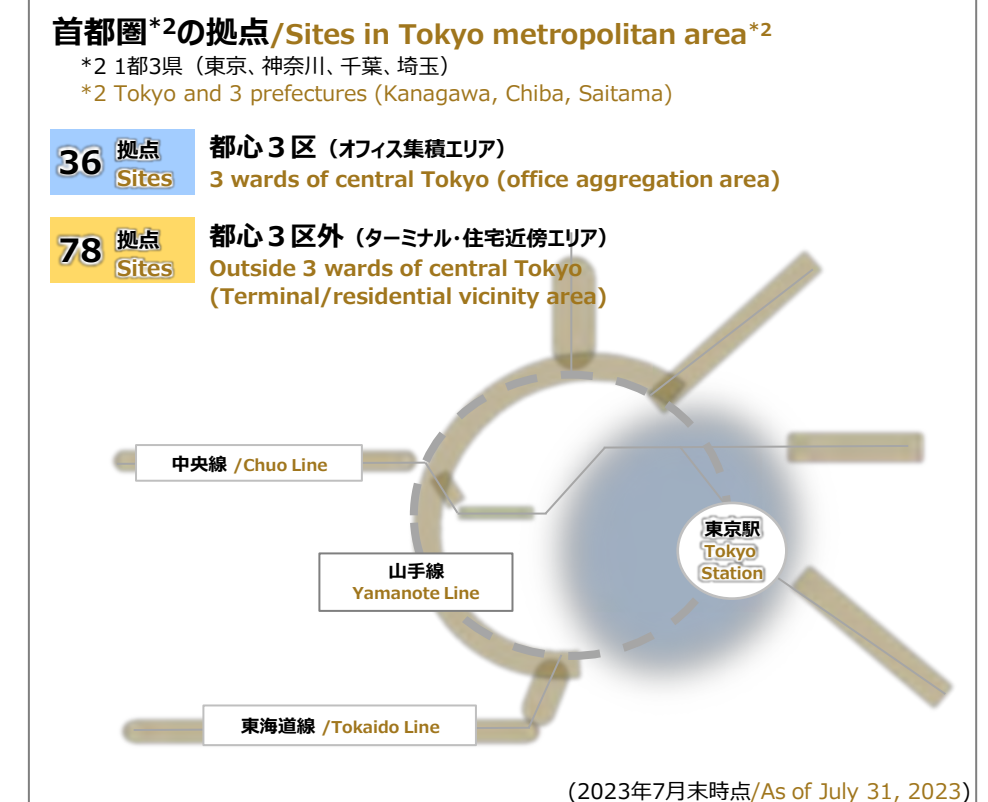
首都圏*2の拠点/Sites in Tokyo metropolitan area*2

*2 1都3県（東京、神奈川、千葉、埼玉）
*2 Tokyo and 3 prefectures (Kanagawa, Chiba, Saitama)

36 拠点 Sites

都心３区（オフィス集積エリア）
3 wards of central Tokyo (office aggregation area)

78 拠点 Sites

都心３区外（ターミナル・住宅近傍エリア）
Outside 3 wards of central Tokyo (Terminal/residential vicinity area)

中央線 /Chuo Line

東京駅 Tokyo Station

山手線 Yamanote Line

東海道線 /Tokaido Line

(2023年7月末時点/As of July 31, 2023)